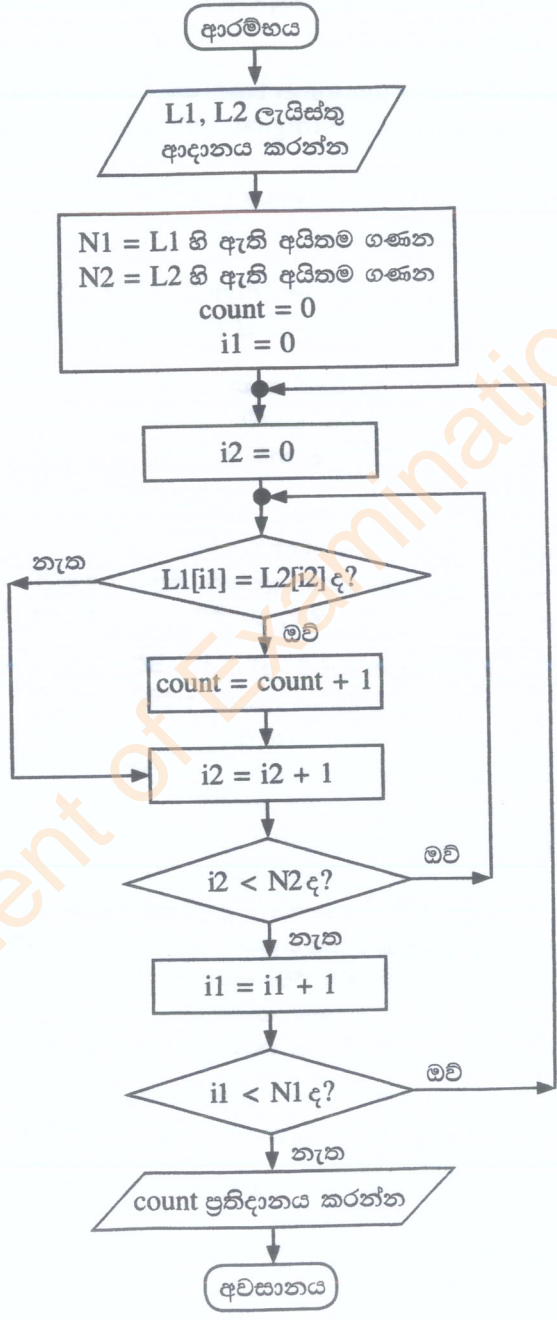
ආරම්භය

L1, L2 ලැයිස්තු ආදානය කරන්න

N1 = L1 හි ඇති අයිතම ගණන
N2 = L2 හි ඇති අයිතම ගණන
count = 0
i1 = 0

i2 = 0

නැත

L1[i1] = L2[i2] ද?

ඔව්

count = count + 1

i2 = i2 + 1

ඔව්

i2 < N2 ද?

නැත

i1 = i1 + 1

ඔව්

i1 < N1 ද?

නැත

count ප්‍රතිදානය කරන්න

අවසානය

ent of Examinatio